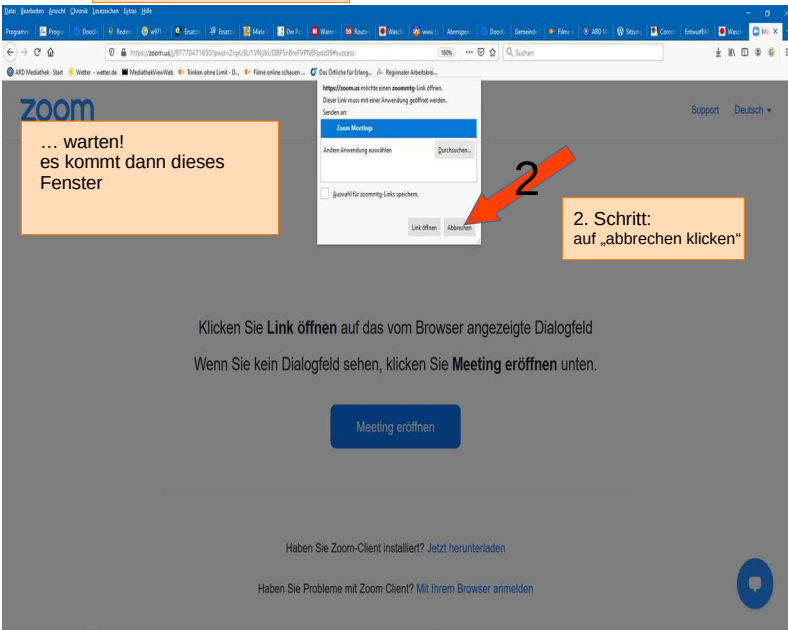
Datei Bearbeiten Ansicht Chronik Lesezeichen Extras Hilfe

https://zoom.us/j/97770471650?pwd=ZnpU5U1VNjJkUDBPSnBreFVPKEFpdz09#success

160%

Suchen

ARD Mediathek - Start | Wetter - wetter.de | MediathekViewWeb | Trinken ohne Limit - D... | Filme online schauen ... | Das Örtliche für Erlang... | Regionaler Arbeitskrei...

zoom

Support | Deutsch ▾

… warten!
es kommt dann dieses Fenster

https://zoom.us möchte einen zoommtg-Link öffnen.
Dieser Link muss mit einer Anwendung geöffnet werden.
Senden an:

Zoom Meetings

Andere Anwendung auswählen

Durchsuchen...

Auswahl für zoommtg-Links speichern.

Link öffnen

Abbrechen

2

2. Schritt:
auf „abbrechen klicken“

Klicken Sie **Link öffnen** auf das vom Browser angezeigte Dialogfeld

Wenn Sie kein Dialogfeld sehen, klicken Sie **Meeting eröffnen** unten.

Meeting eröffnen

Haben Sie Zoom-Client installiert? Jetzt herunterladen

Haben Sie Probleme mit Zoom Client? Mit Ihrem Browser anmelden